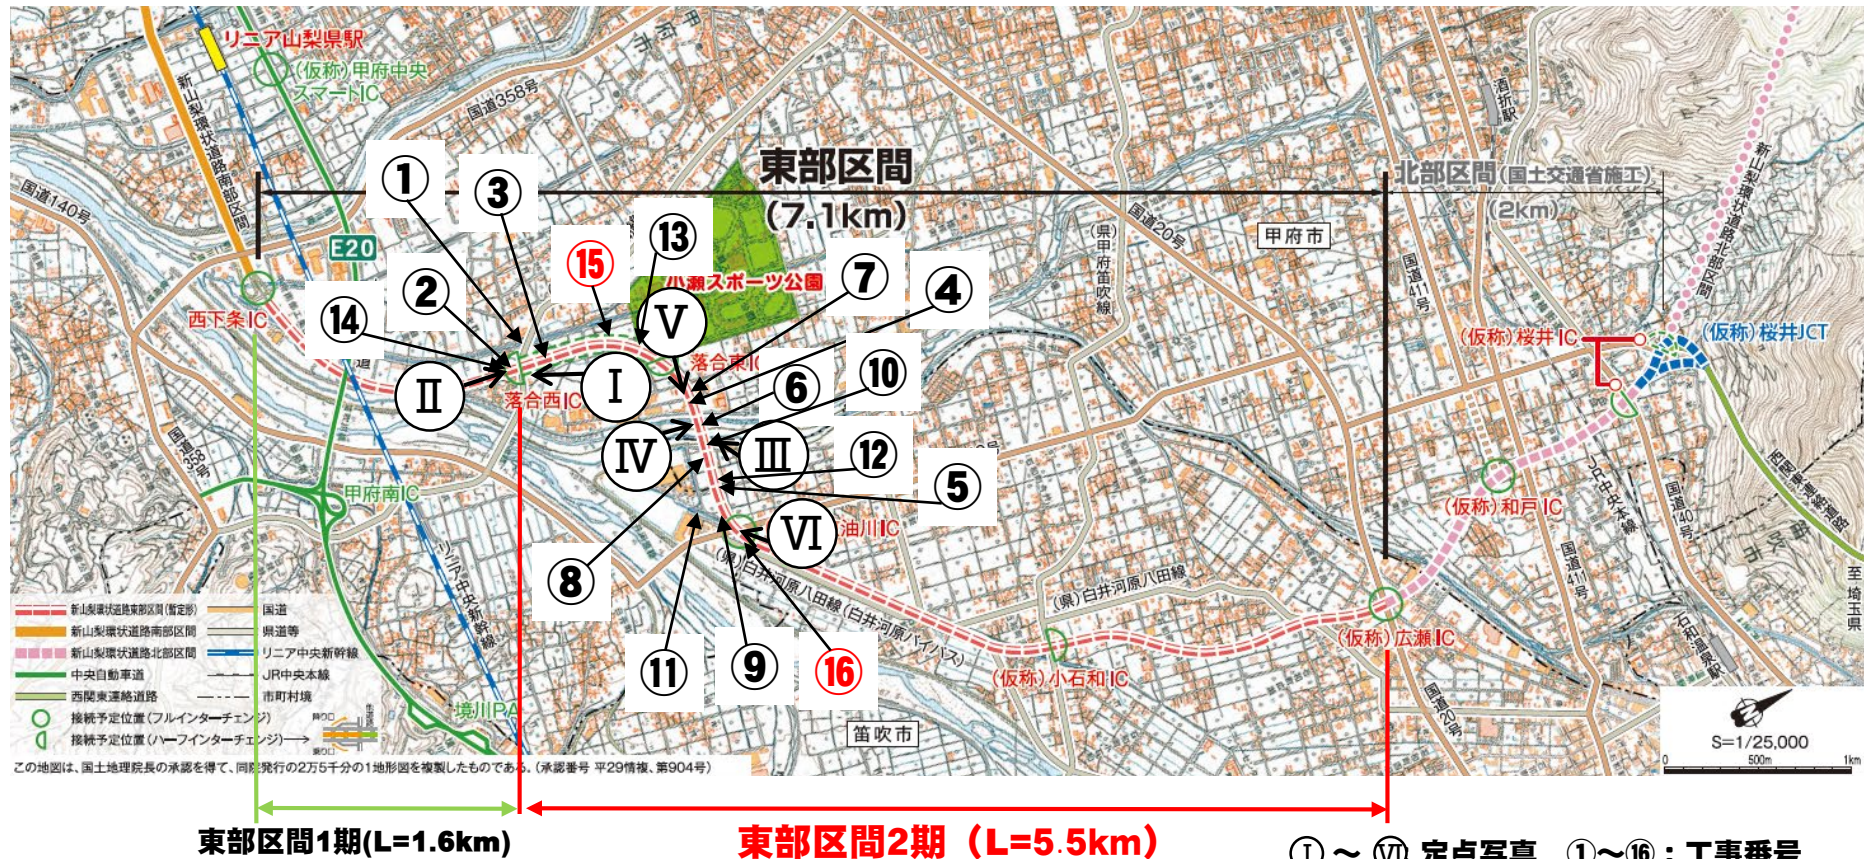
リニア山梨県駅
(仮称)甲府中央スマートIC
国道358号
新山梨環状道路南部区間
国道140号
E20
東部区間
(7.1km)
北部区間(国土交通省施工)
(2km)
甲府市
(県)甲府笛吹線
国道20号
国道411号
新山梨環状道路北部区間
酒折駅
①
③
⑬
⑮
小瀬スポーツ公園
⑦
④
②
⑭
Ⅴ
西下条IC
Ⅱ
Ⅰ
落合西IC
落合東IC
⑥
⑩
Ⅳ
Ⅲ
⑫
⑤
Ⅵ
油川IC
⑧
⑪
⑨
⑯
(仮称)桜井IC
(仮称)桜井JCT
(仮称)和戸IC
JR中央本線
国道140号
国道411号
国道20号
(県)白井河原八田線
(県)白井河原八田線(白井河原バイパス)
(仮称)広瀬IC
(仮称)小石和IC
石和温泉駅
西関東連絡道路
至埼玉県
甲府南IC
国道358号
リニア中央新幹線
境川PA
笛吹市
新山梨環状道路東部区間(暫定形)
新山梨環状道路南部区間
新山梨環状道路北部区間
中央自動車道
西関東連絡道路
接続予定位置(フルインターチェンジ)
接続予定位置(ハーフインターチェンジ)
国道
県道等
リニア中央新幹線
JR中央本線
市町村境
この地図は、国土地理院長の承認を得て、同院発行の2万5千分の1地形図を複製したものである。(承認番号 平29情複、第904号)
S=1/25,000
0
500m
1km
東部区間1期(L=1.6km)
東部区間2期(L=5.5km)
Ⅰ～Ⅵ 定点写真 ①～⑯:工事番号